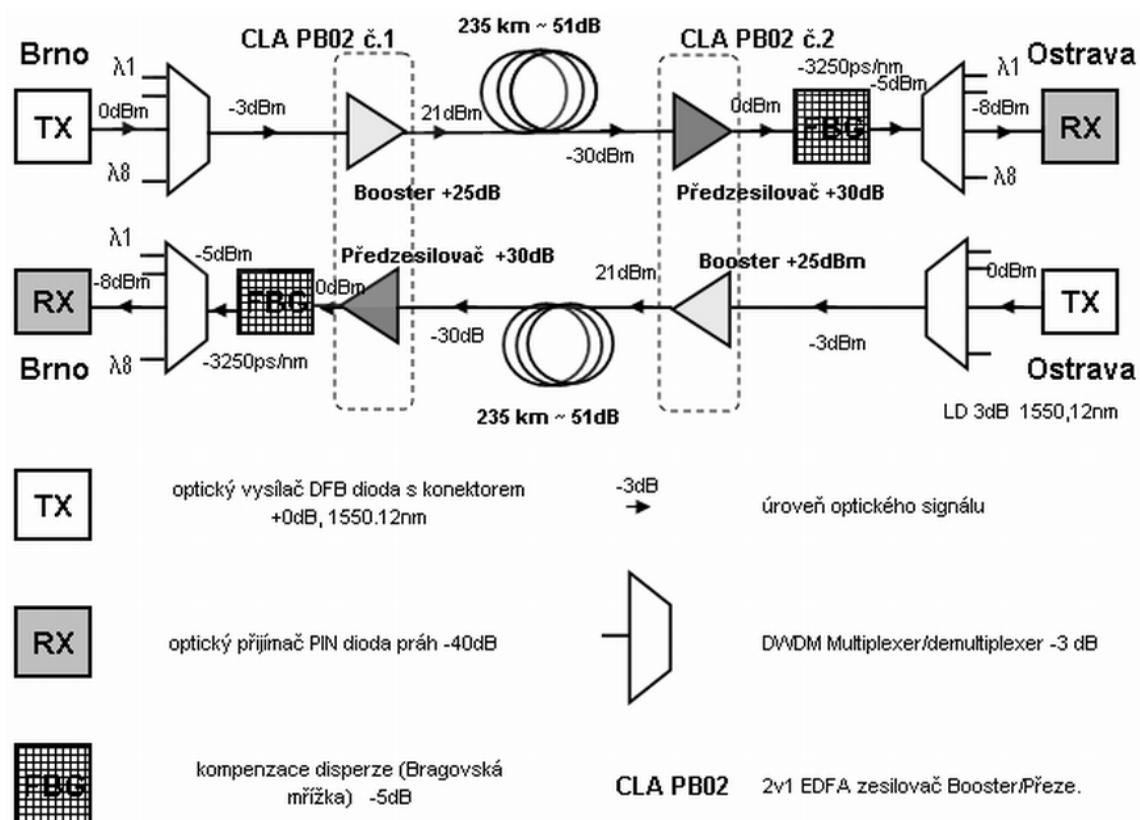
Brno

CLA PB02 č.1

235 km ~ 51dB

CLA PB02 č.2

Ostrava

λ1

TX

0dBm

-3dBm

21dBm

-30dBm

0dBm

-3250ps/nm

-5dBm

FBG

λ1

-8dBm

RX

λ8

Booster +25dB

Předzesilovač +30dB

λ8

λ1

-5dBm

Předzesilovač +30dB

21dBm

Booster +25dBm

0dBm

RX

-8dBm

FBG

0dBm

-30dB

TX

-3dBm

Brno

λ8

-3250ps/nm

Ostrava

235 km ~ 51dB

LD 3dB 1550,12nm

TX

optický vysílač DFB dioda s konektorem +0dB, 1550.12nm

-3dB

úroveň optického signálu

RX

optický přijímač PIN dioda práh -40dB

DWDM Multiplexer/demultiplexer -3 dB

FBG

kompenzace disperze (Bragovská mřížka) -5dB

CLA PB02

2v1 EDFA zesilovač Booster/Přeze.